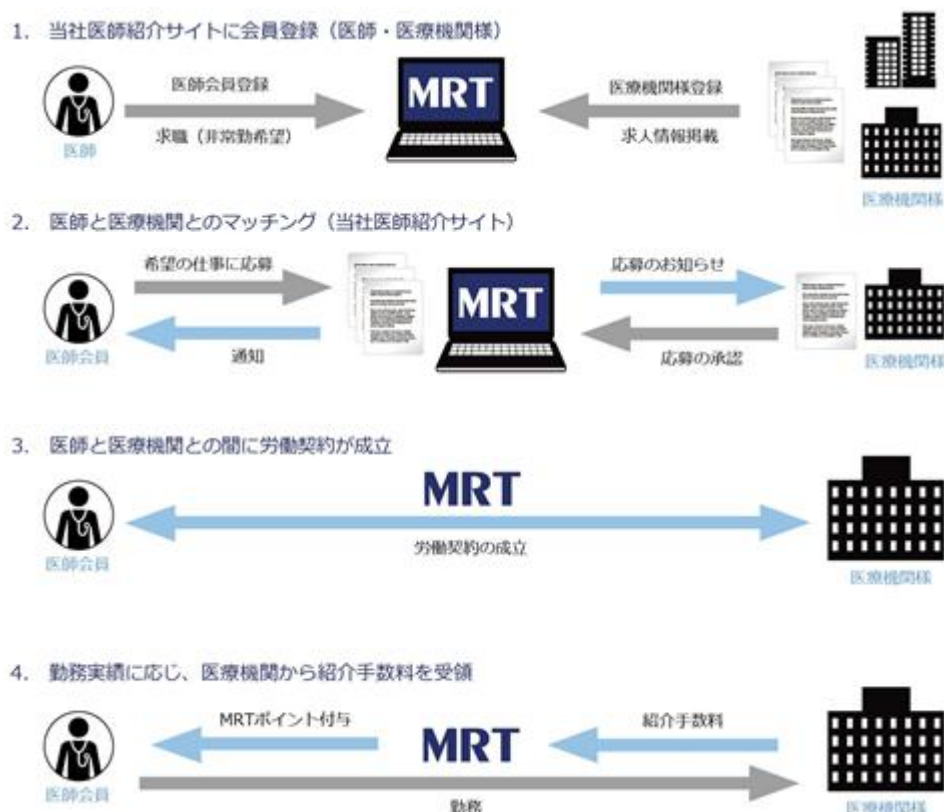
1. 当社医師紹介サイトに会員登録（医師・医療機関様）

医師

医師会員登録

求職（非常勤希望）

MRT

医療機関様登録

求人情報掲載

医療機関様

2. 医師と医療機関とのマッチング（当社医師紹介サイト）

医師会員

希望の仕事に応募

通知

MRT

応募のお知らせ

応募の承認

医療機関様

3. 医師と医療機関との間に労働契約が成立

医師会員

MRT

労働契約の成立

医療機関様

4. 勤務実績に応じ、医療機関から紹介手数料を受領

医師会員

MRTポイント付与

MRT

紹介手数料

勤務

医療機関様